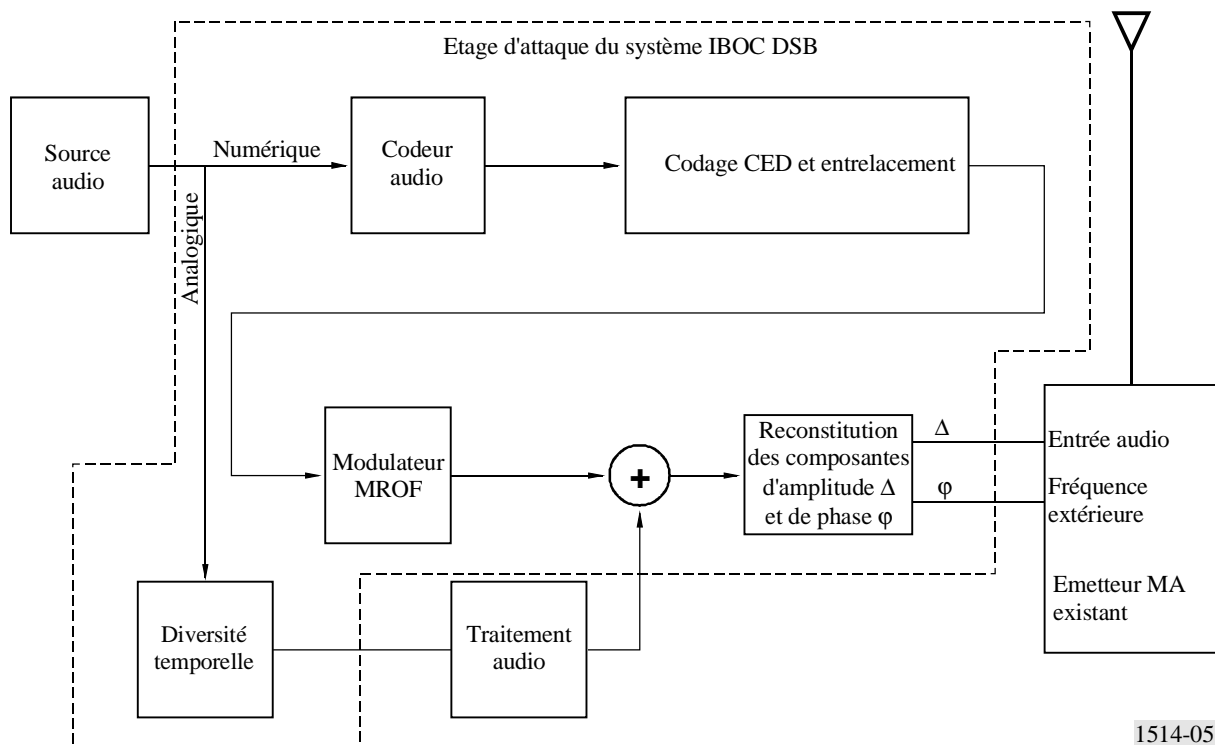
Etage d'attaque du système IBOC DSB

Source audio

Numérique

Analogique

Codeur audio

Codage CED et entrelacement

Modulateur MROF

+

Reconstitution des composantes d'amplitude $\Delta$ et de phase $\varphi$

$\Delta$

$\varphi$

Entrée audio

Fréquence extérieure

Emetteur MA existant

Diversité temporelle

Traitement audio

1514-05